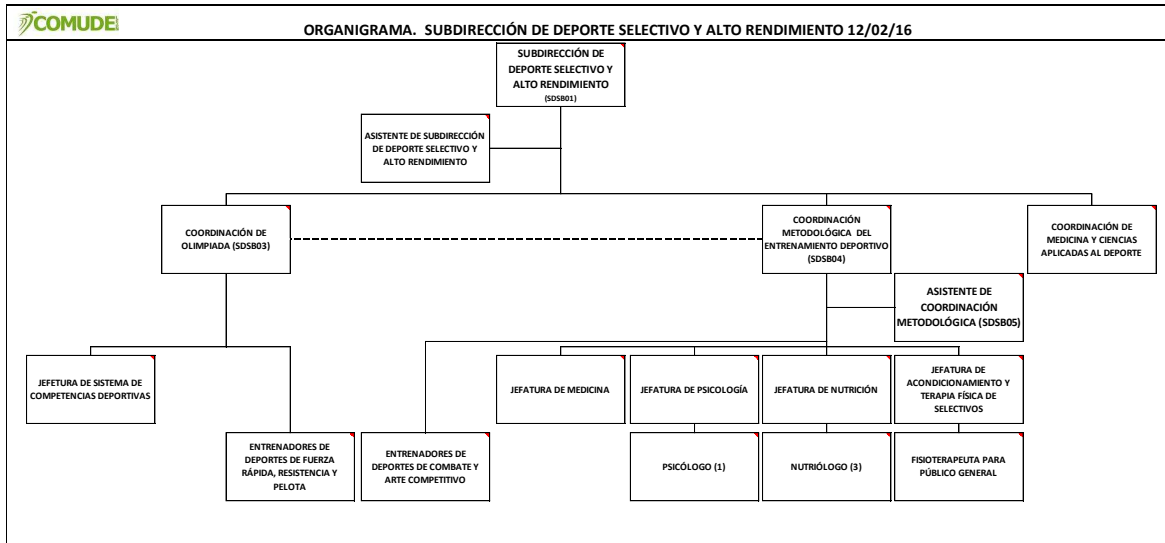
COMUDE

ORGANIGRAMA. SUBDIRECCIÓN DE DEPORTE SELECTIVO Y ALTO RENDIMIENTO 12/02/16

SUBDIRECCIÓN DE DEPORTE SELECTIVO Y ALTO RENDIMIENTO (SDSB01)

ASISTENTE DE SUBDIRECCIÓN DE DEPORTE SELECTIVO Y ALTO RENDIMIENTO

COORDINACIÓN DE OLIMPIADA (SDSB03)

COORDINACIÓN METODOLÓGICA DEL ENTRENAMIENTO DEPORTIVO (SDSB04)

COORDINACIÓN DE MEDICINA Y CIENCIAS APLICADAS AL DEPORTE

ASISTENTE DE COORDINACIÓN METODOLÓGICA (SDSB05)

JEFATURA DE SISTEMA DE COMPETENCIAS DEPORTIVAS

ENTRENADORES DE DEPORTES DE FUERZA RÁPIDA, RESISTENCIA Y PELOTA

ENTRENADORES DE DEPORTES DE COMBATE Y ARTE COMPETITIVO

JEFATURA DE MEDICINA

JEFATURA DE PSICOLOGÍA

JEFATURA DE NUTRICIÓN

JEFATURA DE ACONDICIONAMIENTO Y TERAPIA FÍSICA DE SELECTIVOS

PSICÓLOGO (1)

NUTRIÓLOGO (3)

FISIOTERAPEUTA PARA PÚBLICO GENERAL